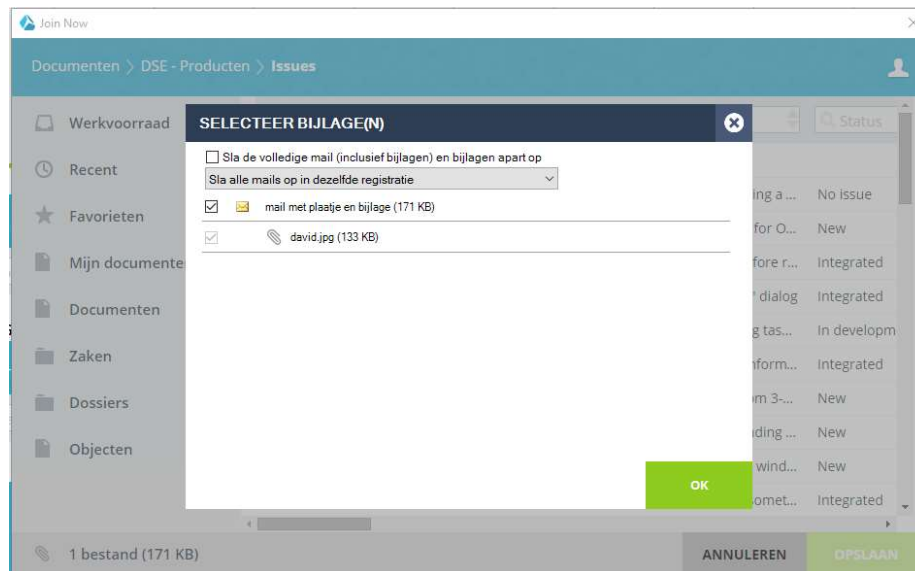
Join Now

Documenten > DSE - Producten > Issues

Werkvoorraad

Recent

Favorieten

Mijn documente

Documenten

Zaken

Dossiers

Objecten

SELECTEER BIJLAGE(N)

Sla de volledige mail (inclusief bijlagen) en bijlagen apart op

Sla alle mails op in dezelfde registratie

mail met plaatje en bijlage (171 KB)

david.jpg (133 KB)

OK

Status

| | |
|---|---|
| ing a... | No issue |
| for O... | New |
| fore r... | Integrated |
| ' dialog | Integrated |
| g tas... | In developm |
| form... | Integrated |
| m 3-... | New |
| ding ... | New |
| wind... | New |
| omet... | Integrated |

1 bestand (171 KB)

ANNULEREN

OPSLAAN